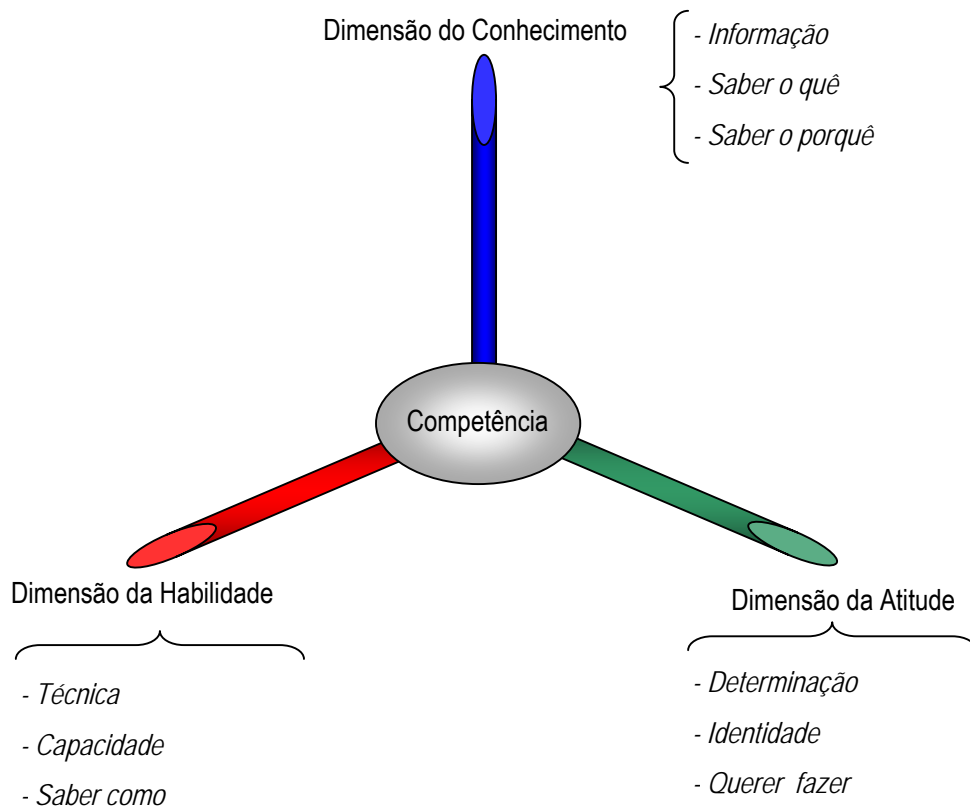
Dimensão do Conhecimento

- Informação
- Saber o quê
- Saber o porquê

Competência

Dimensão da Habilidade

- Técnica
- Capacidade
- Saber como

Dimensão da Atitude

- Determinação
- Identidade
- Querer fazer